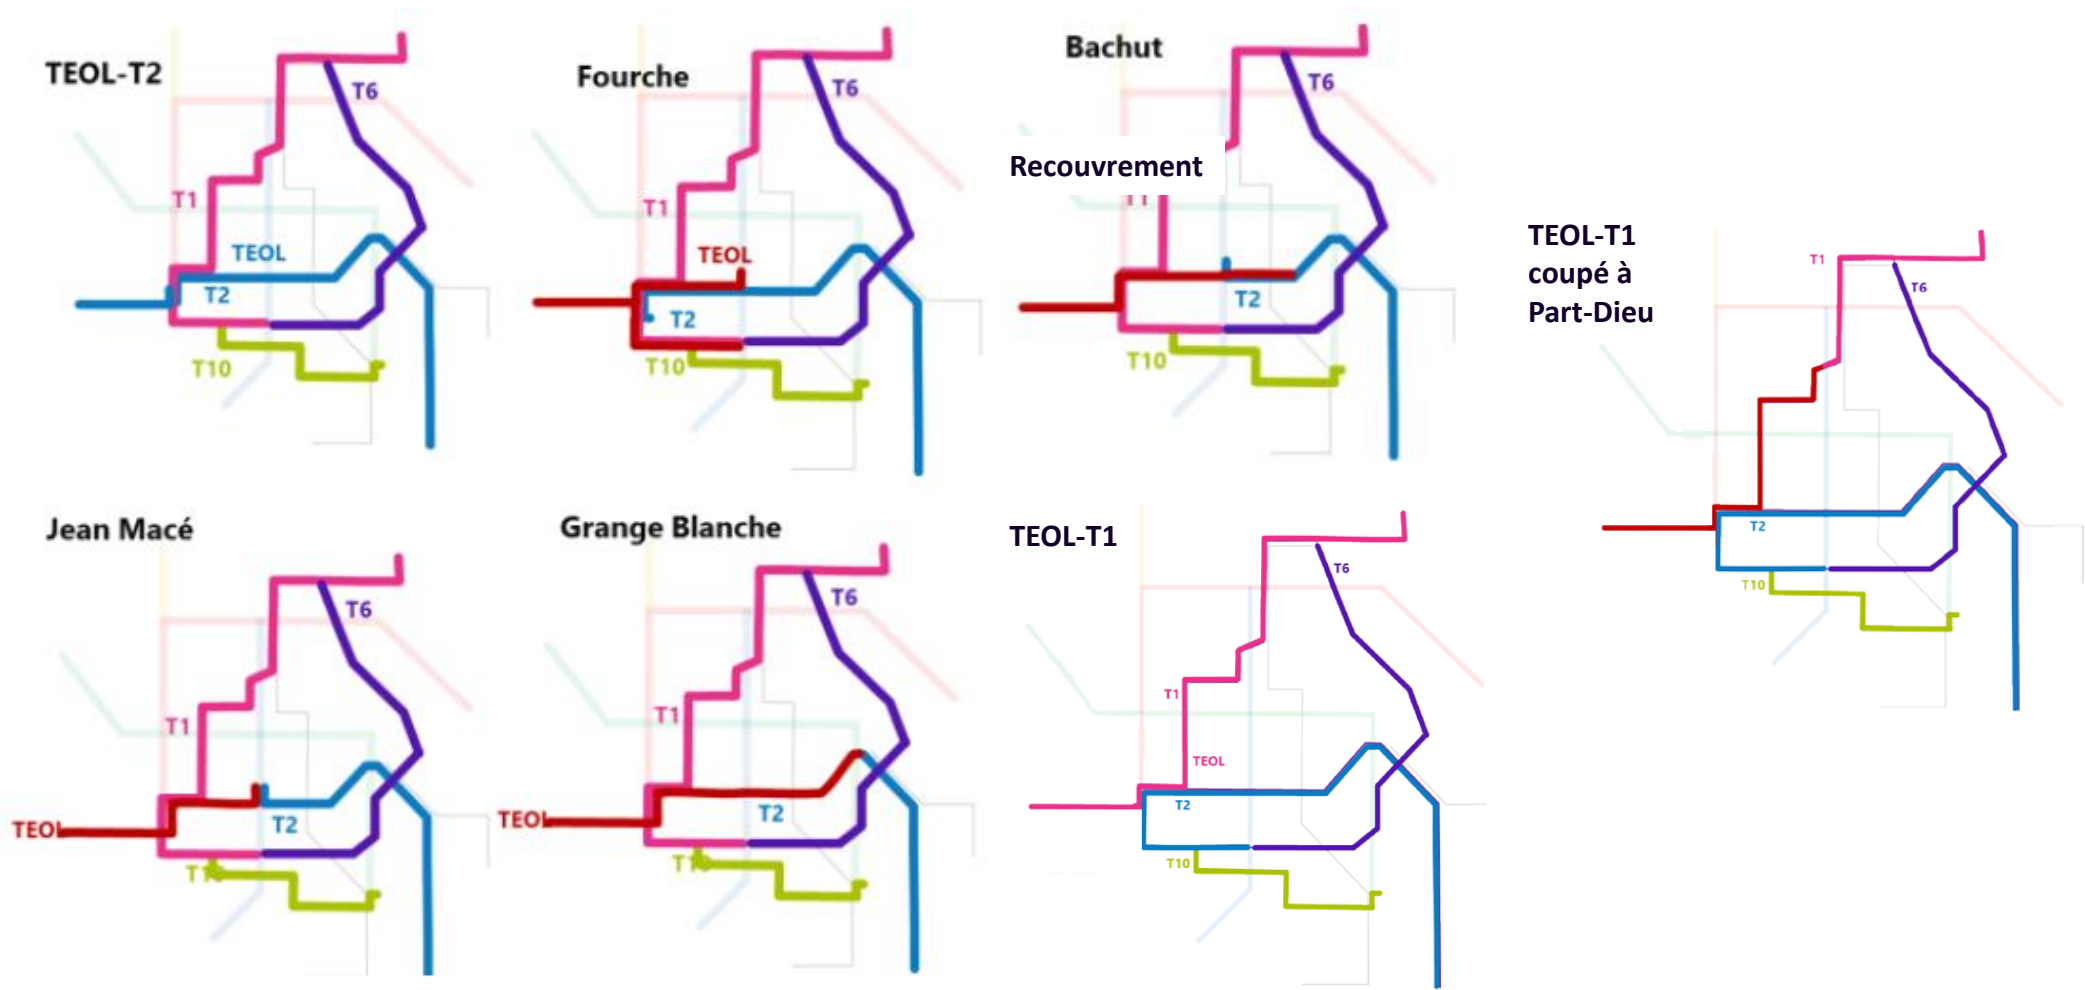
TEOL-T2
T6
T1
TEOL
T2
T10

Fourche
T6
T1
TEOL
T2
T10

Bachut
T6
Recouvrement
T2
T10

TEOL-T1 coupé à Part-Dieu
T1
T6
T2
T10

Jean Macé
T6
T1
TEOL
T2
T10

Grange Blanche
T6
T1
TEOL
T2
T10

TEOL-T1
T6
T1
TEOL
T2
T10